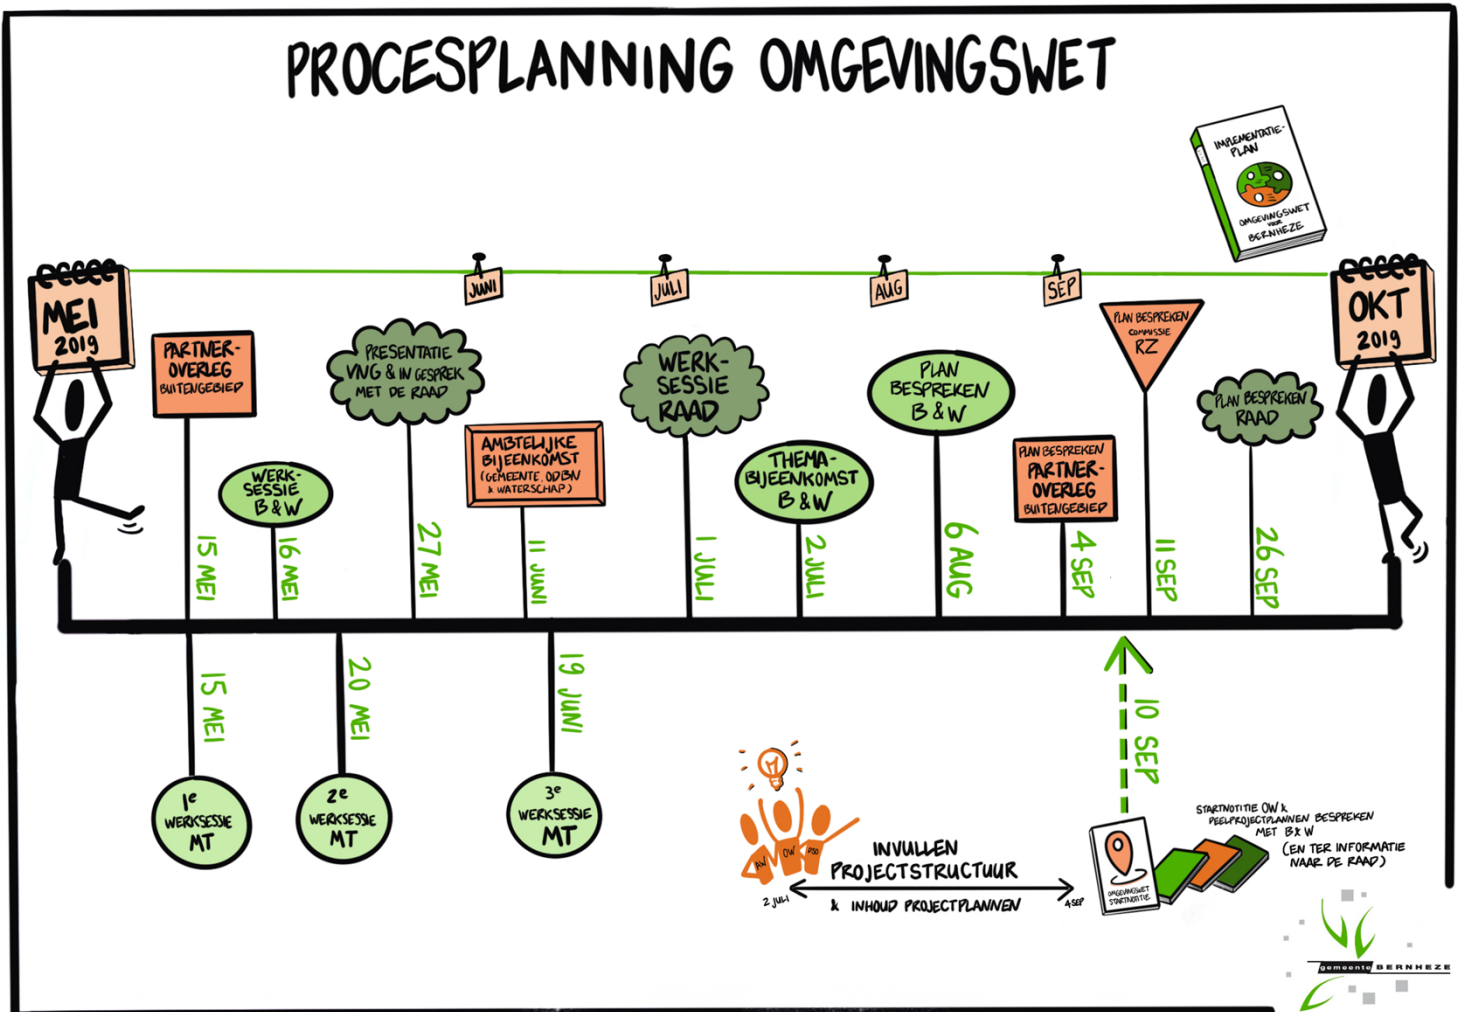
PROCESPLANNING OMGEVINGSWET

IMPLEMENTATIE-PLAN
OMGEVINGSWET VOOR BERNHEZE

MEI 2019

JUNI

JULI

AUG

SEP

OKT 2019

PARTNER-OVERLEG BUITENGEBIED
15 MEI

WERK-SESSIE B&W
16 MEI

PRESENTATIE VNG & IN GESPREK MET DE RAAD
27 MEI

AMBTELIJKE BIJEENKOMST (GEMEENTE, ODBN & WATERSCHAP)
11 JUNI

WERK-SESSIE RAAD
1 JULI

THEMA-BIJEENKOMST B&W
2 JULI

PLAN BESPREKEN B&W
6 AUG

PLAN BESPREKEN PARTNER-OVERLEG BUITENGEBIED
4 SEP

PLAN BESPREKEN COMMISSIE RZ
11 SEP

PLAN BESPREKEN RAAD
26 SEP

15 MEI
1e WERKSESSIE MT

20 MEI
2e WERKSESSIE MT

19 JUNI
3e WERKSESSIE MT

RW OW PSO
INVULLEN PROJECTSTRUCTUUR & INHOUD PROJECTPLANNEN
2 JULI
4 SEP

10 SEP

STARTNOTITIE OW & PEELPROJECTPLANNEN BESPREKEN MET B&W (EN TER INFORMATIE NAAR DE RAAD)

OMGEVINGSWET STARTNOTITIE

gemeente BERNHEZE